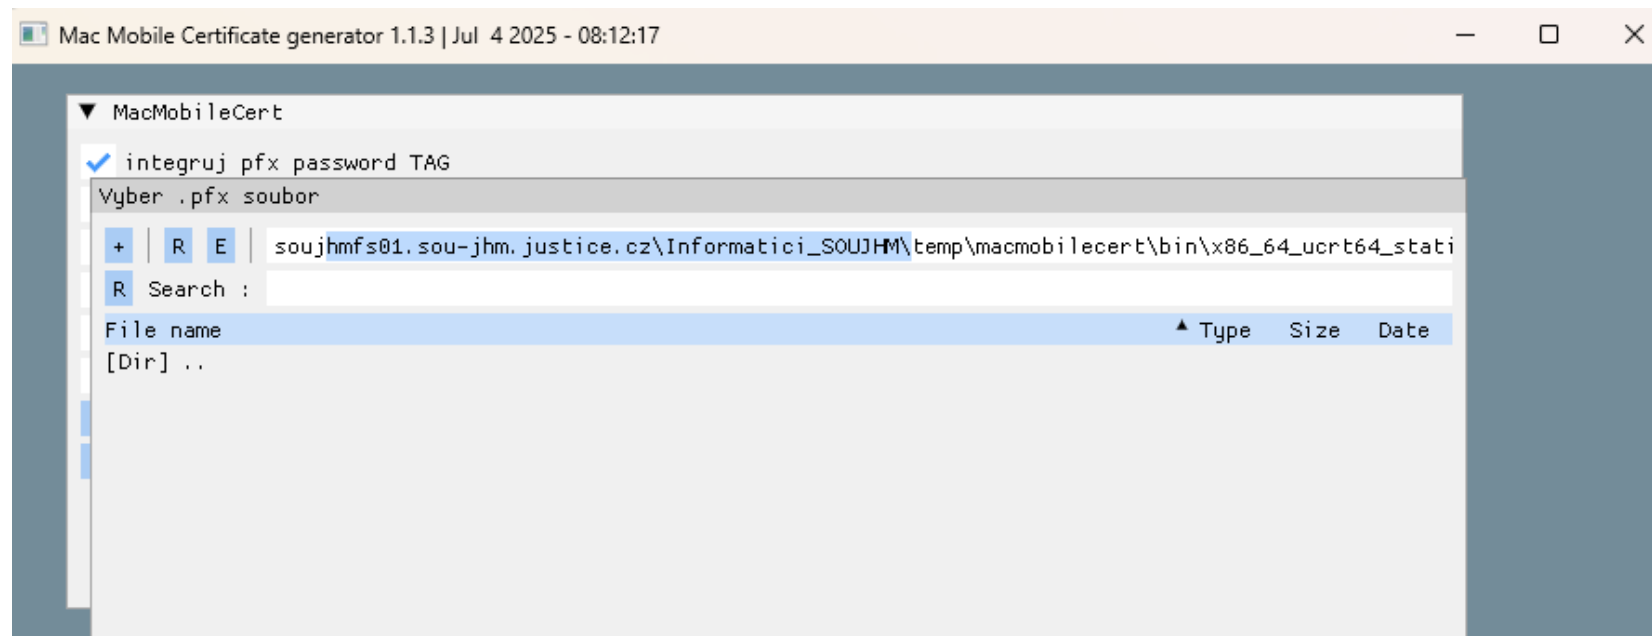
Mac Mobile Certificate generator 1.1.3 | Jul 4 2025 - 08:12:17

▼ MacMobileCert

integruj pfx password TAG

Vyber .pfx soubor

+ R E soujhmfs01.sou-jhm.justice.cz\Informatici_SOUJHM\temp\macmobilecert\bin\x86_64_ucrt64_stati

R Search :

| File name | ▲ Type | Size | Date |
|---|---|---|---|
| [Dir] .. | | | |